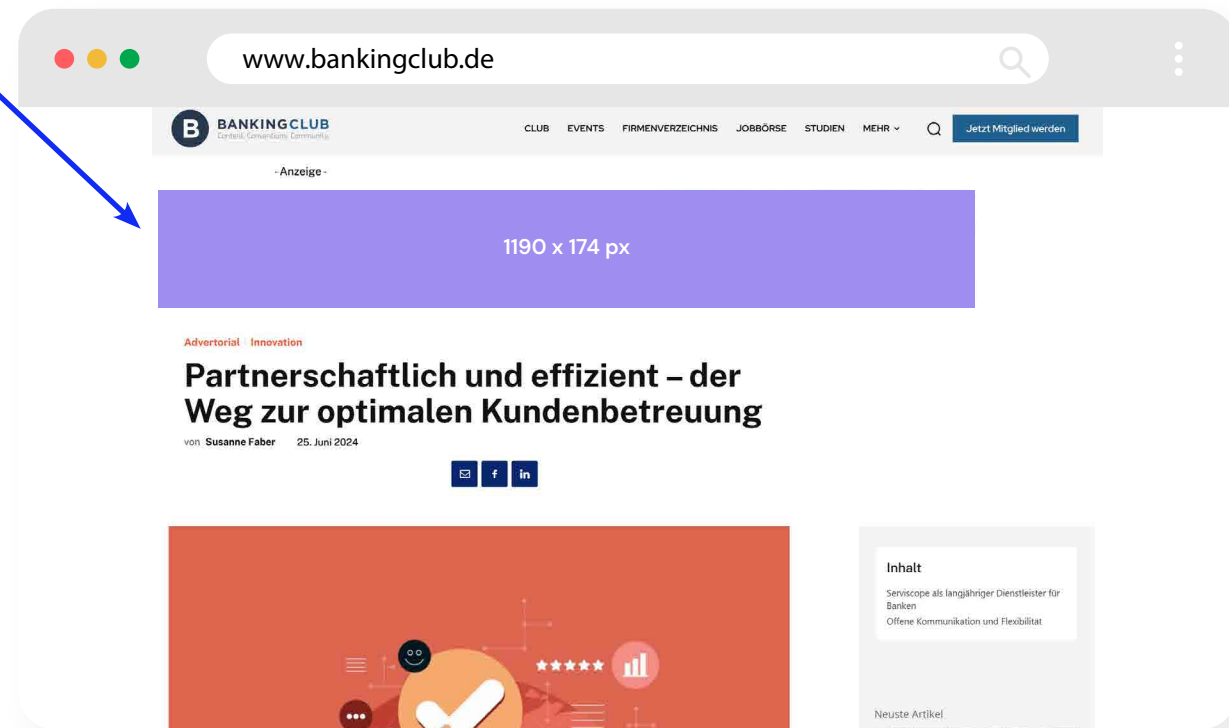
www.bankingclub.de

B BANKINGCLUB
Content. Connections. Community.

CLUB EVENTS FIRMENVERZEICHNIS JOBBÖRSE STUDIEN MEHR

Jetzt Mitglied werden

- Anzeige -

1190 x 174 px

Advertorial | Innovation

Partnerschaftlich und effizient – der Weg zur optimalen Kundenbetreuung

von Susanne Faber 25. Juni 2024

f in

Inhalt

Serviscope als langjähriger Dienstleister für Banken

Offene Kommunikation und Flexibilität

Neuste Artikel